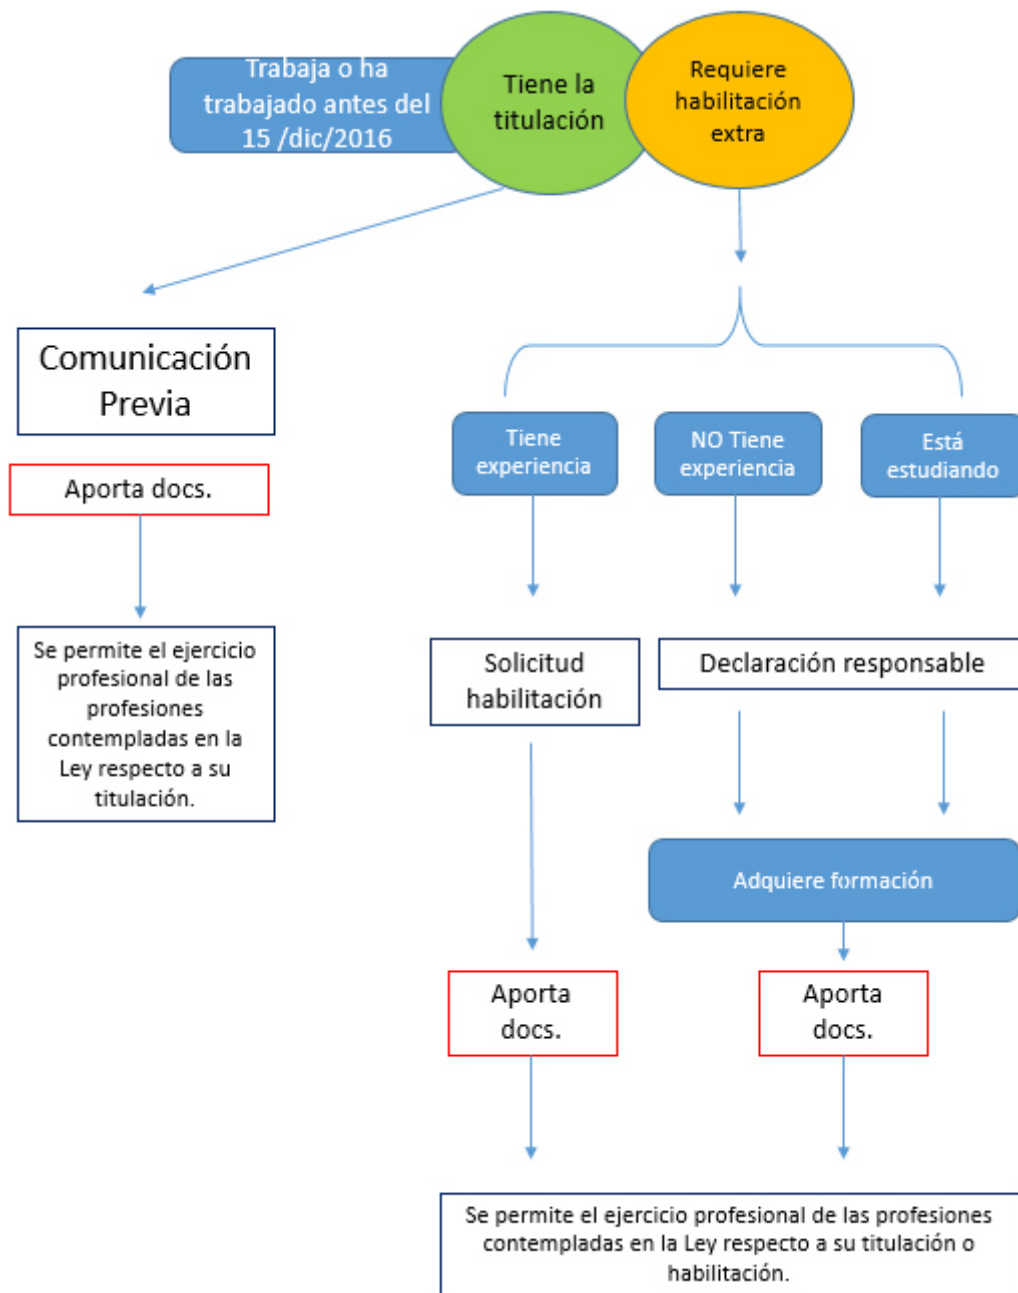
Trabaja o ha trabajado antes del 15 /dic/2016

Tiene la titulación

Requiere habilitación extra

Comunicación Previa

Aporta docs.

Se permite el ejercicio profesional de las profesiones contempladas en la Ley respecto a su titulación.

Tiene experiencia

NO Tiene experiencia

Está estudiando

Solicitud habilitación

Declaración responsable

Adquiere formación

Aporta docs.

Aporta docs.

Se permite el ejercicio profesional de las profesiones contempladas en la Ley respecto a su titulación o habilitación.